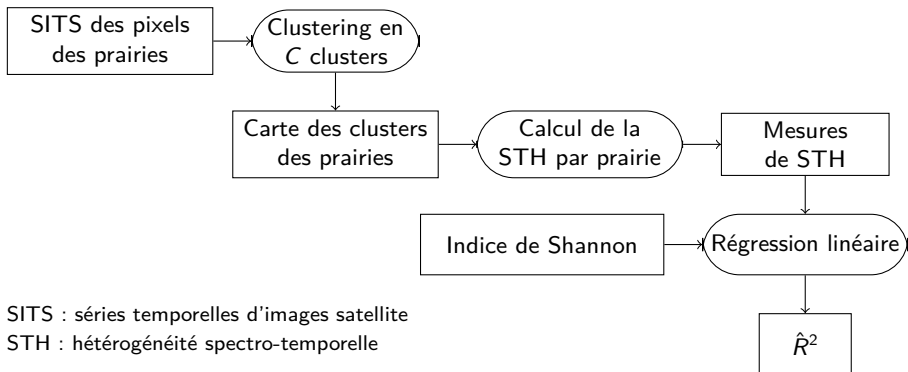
SITS des pixels des prairies

Clustering en $C$ clusters

Carte des clusters des prairies

Calcul de la STH par prairie

Mesures de STH

Indice de Shannon

Régression linéaire

$\hat{R}^2$

SITS : séries temporelles d'images satellite
STH : hétérogénéité spectro-temporelle